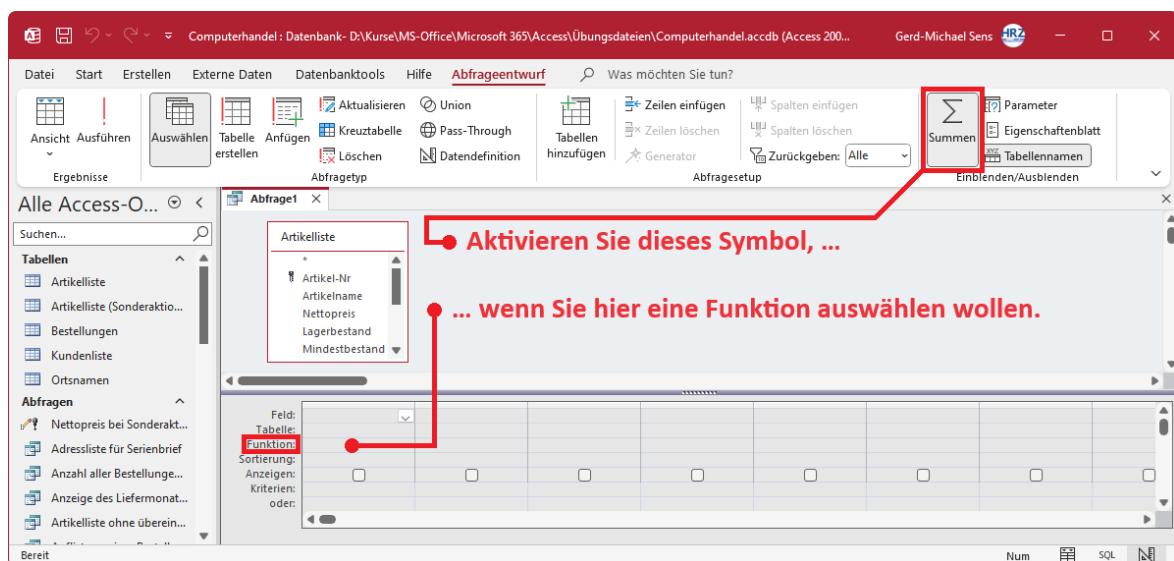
Computerhandel : Datenbank- D:\Kurse\MS-Office\Microsoft 365\Access\Übungsdateien\Computerhandel.accdb (Access 200... Gerd-Michael Sens HRZ

Datei Start Erstellen Externe Daten Datenbanktools Hilfe Abfrageentwurf Was möchten Sie tun?

Ansicht Ausführen Ergebnisse Auswählen Tabelle erstellen Anfügen Aktualisieren Kreuztabelle Löschen Union Pass-Through Datendefinition Abfragetyp Tabellen hinzufügen Zeilen einfügen Zeilen löschen Generator Spalten einfügen Spalten löschen Zurückgeben: Alle Abfragesetup Summen Parameter Eigenschaftenblatt Tabellennamen Einblenden/Ausblenden

Alle Access-O...

Suchen...

Tabellen
Artikelliste
Artikelliste (Sonderaktio...
Bestellungen
Kundenliste
Ortsnamen
Abfragen
Nettopreis bei Sonderakt...
Adressliste für Serienbrief
Anzahl aller Bestellunge...
Anzeige des Liefermonat...
Artikelliste ohne überein...

Abfrage1

Artikelliste
*
Artikel-Nr
Artikelname
Nettopreis
Lagerbestand
Mindestbestand

Aktivieren Sie dieses Symbol, ...

... wenn Sie hier eine Funktion auswählen wollen.

Feld:
Tabelle:
Funktion:
Sortierung:
Anzeigen:
Kriterien:
oder:

Bereit Num SQL